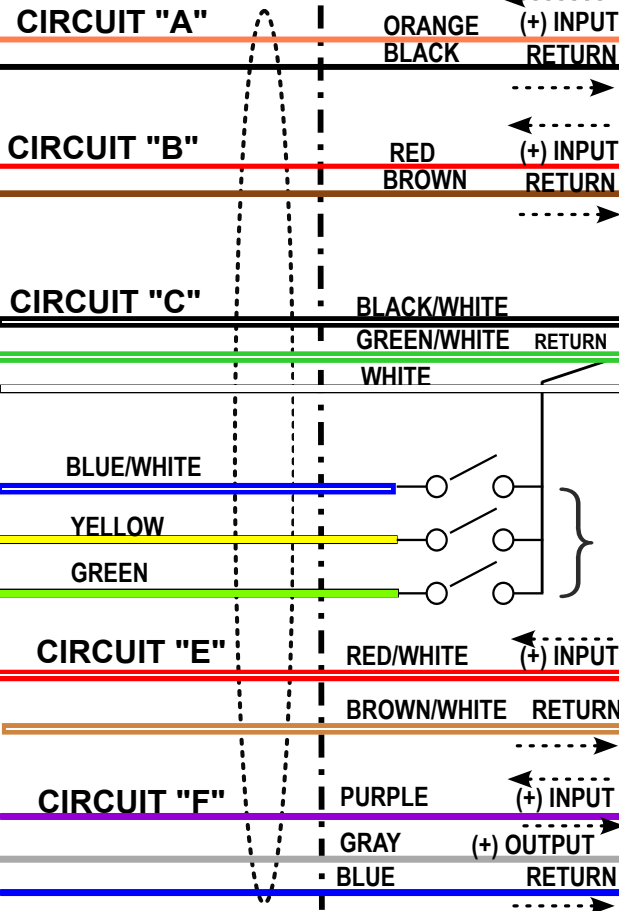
CIRCUIT "A"
ORANGE
(+) INPUT
BLACK
RETURN

CIRCUIT "B"
RED
(+) INPUT
BROWN
RETURN

CIRCUIT "C"
BLACK/WHITE
GREEN/WHITE
RETURN
WHITE

BLUE/WHITE
YELLOW
GREEN

CIRCUIT "E"
RED/WHITE
(+) INPUT
BROWN/WHITE
RETURN

CIRCUIT "F"
PURPLE
(+) INPUT
GRAY
(+) OUTPUT
BLUE
RETURN